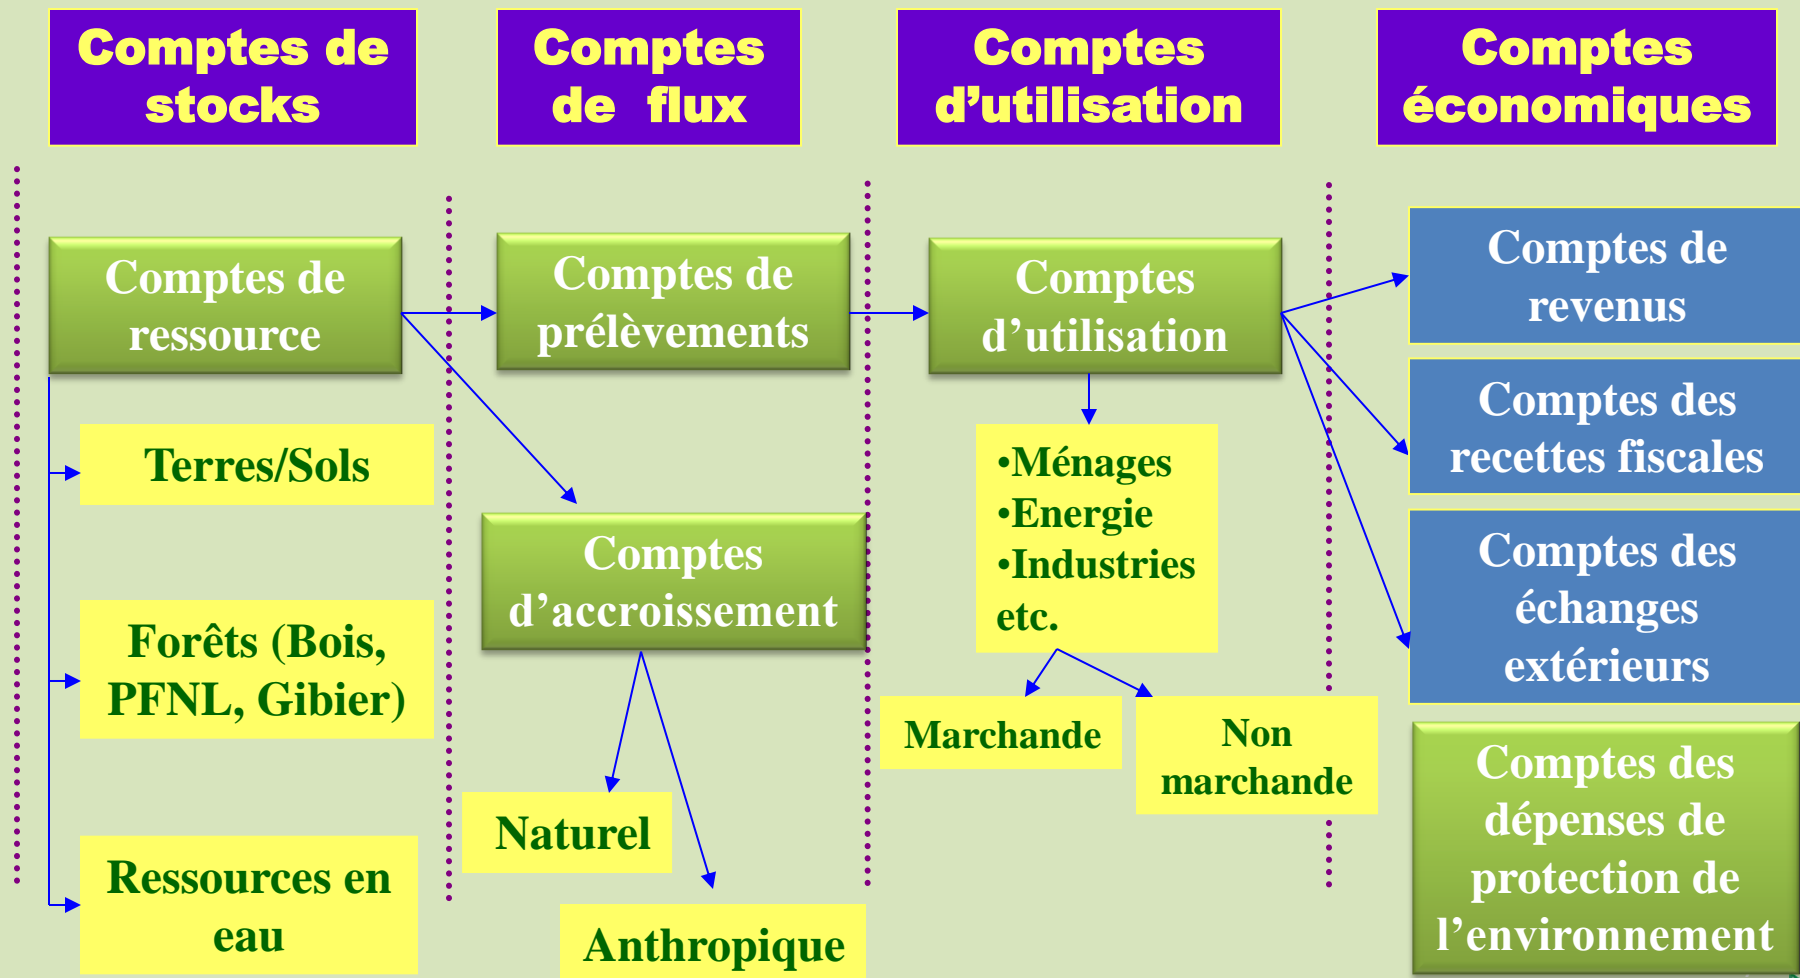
Comptes de stocks

Comptes de flux

Comptes d’utilisation

Comptes économiques

Comptes de ressource

Comptes de prélèvements

Comptes d’utilisation

Comptes de revenus

Comptes des recettes fiscales

Terres/Sols

•Ménages
•Energie
•Industries
etc.

Comptes d’accroissement

Comptes des échanges extérieurs

Forêts (Bois, PFNL, Gibier)

Marchande

Non marchande

Comptes des dépenses de protection de l’environnement

Naturel

Ressources en eau

Anthropique